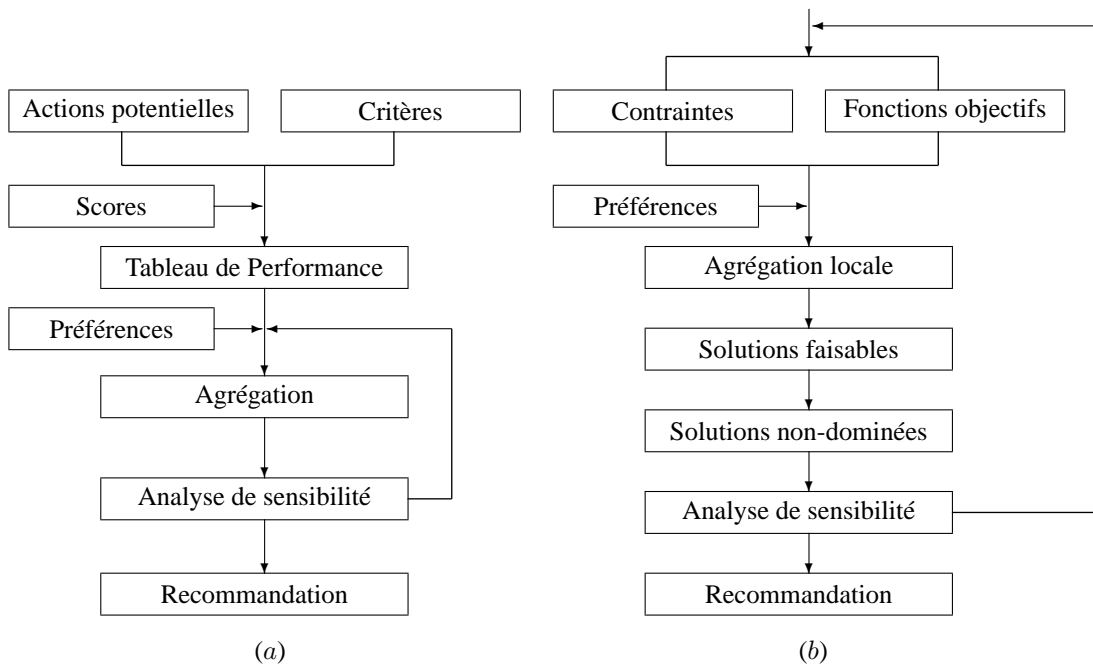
Actions potentielles

Critères

Scores

Tableau de Performance

Préférences

Agrégation

Analyse de sensibilité

Recommandation

$(a)$

Contraintes

Fonctions objectifs

Préférences

Agrégation locale

Solutions faisables

Solutions non-dominées

Analyse de sensibilité

Recommandation

$(b)$